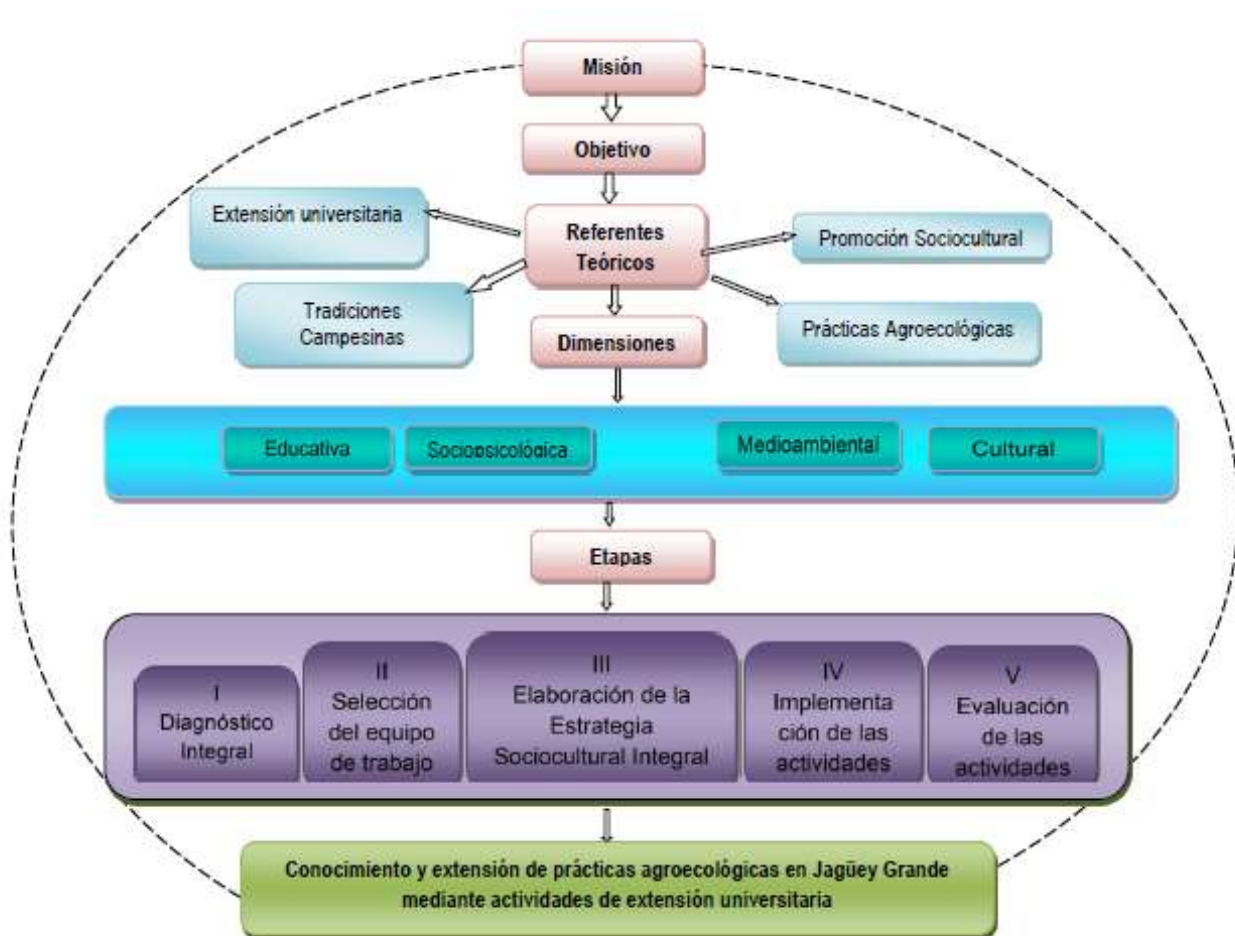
Misión

Objetivo

Extensión universitaria

Referentes Teóricos

Promoción Sociocultural

Tradiciones Campesinas

Dimensiones

Prácticas Agroecológicas

Educativa

Sociopsicológica

Medioambiental

Cultural

Etapas

I Diagnóstico Integral

II Selección del equipo de trabajo

III Elaboración de la Estrategia Sociocultural Integral

IV Implementación de las actividades

V Evaluación de las actividades

Conocimiento y extensión de prácticas agroecológicas en Jagüey Grande mediante actividades de extensión universitaria